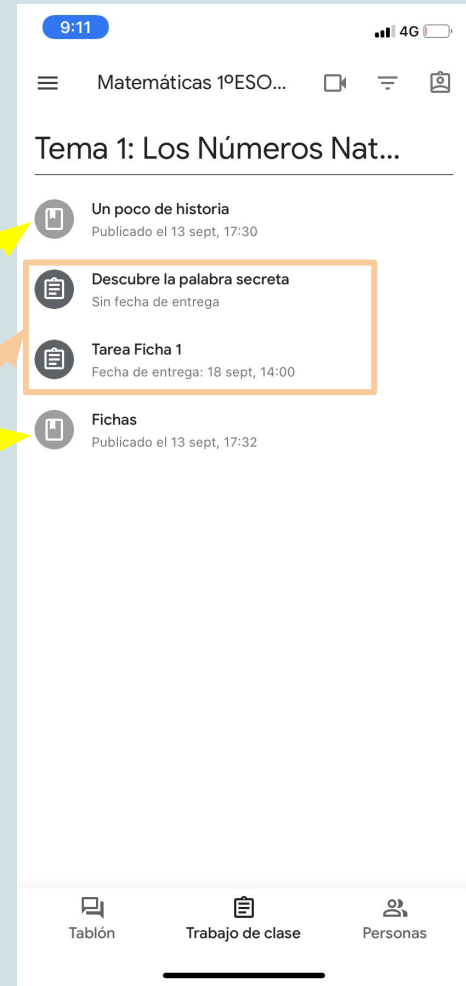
9:11

4G

Matemáticas 1ºESO...

Tema 1: Los Números Nat...

Un poco de historia
Publicado el 13 sept, 17:30

Descubre la palabra secreta
Sin fecha de entrega

Tarea Ficha 1
Fecha de entrega: 18 sept, 14:00

Fichas
Publicado el 13 sept, 17:32

Tablón

Trabajo de clase

Personas